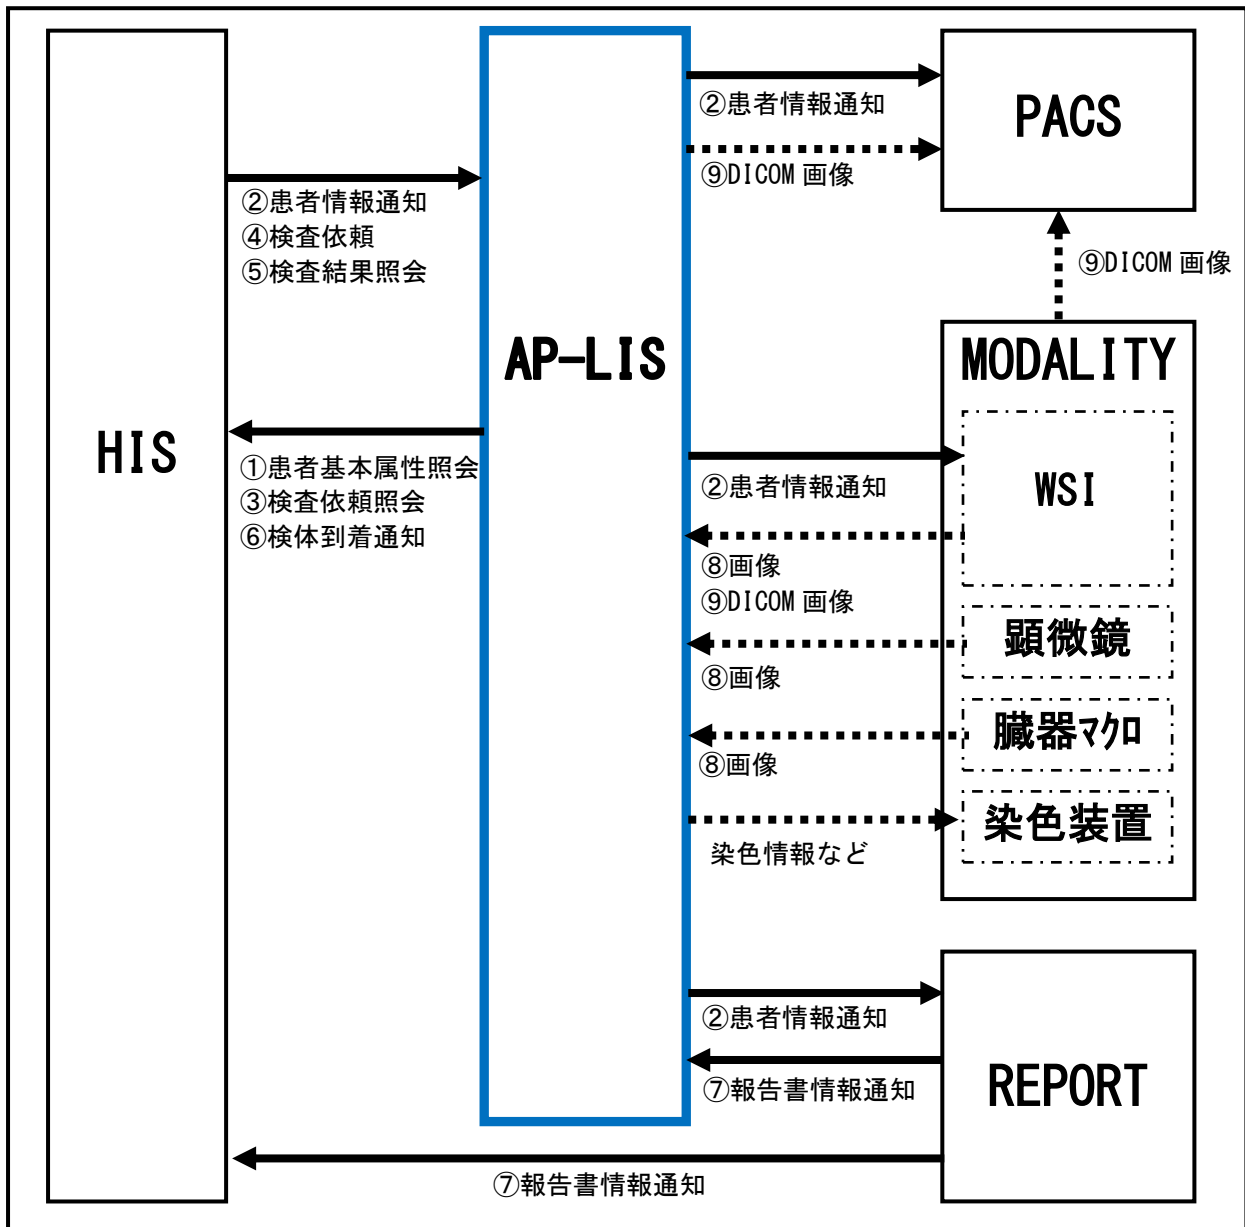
HIS

②患者情報通知
④検査依頼
⑤検査結果照会

①患者基本属性照会
③検査依頼照会
⑥検体到着通知

AP-LIS

②患者情報通知
⑨DICOM 画像

PACS

⑨DICOM 画像

MODALITY

WSI

②患者情報通知

⑧画像
⑨DICOM 画像

顕微鏡

⑧画像

臓器マクロ

⑧画像

染色装置

染色情報など

②患者情報通知
⑦報告書情報通知

REPORT

⑦報告書情報通知